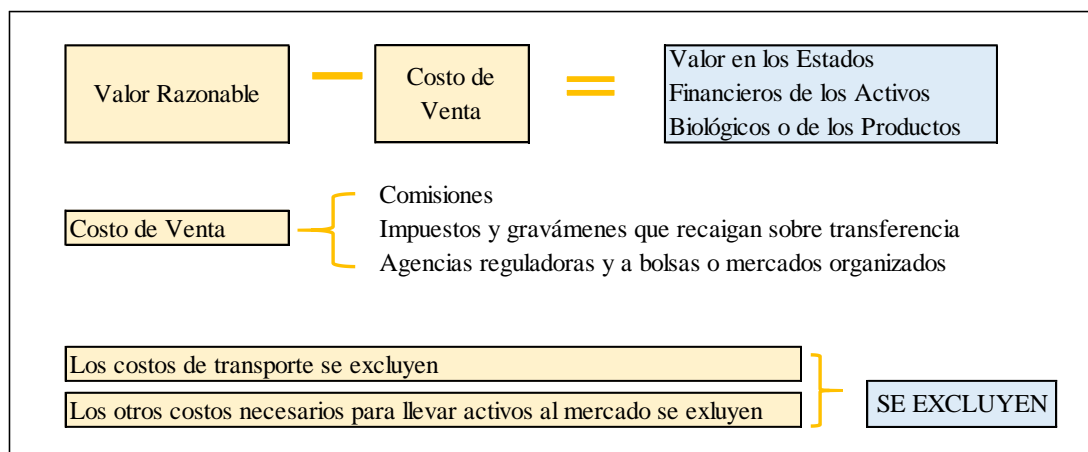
Valor Razonable − Costo de Venta = Valor en los Estados Financieros de los Activos Biológicos o de los Productos

Costo de Venta

Comisiones
Impuestos y gravámenes que recaigan sobre transferencia
Agencias reguladoras y a bolsas o mercados organizados

Los costos de transporte se excluyen
Los otros costos necesarios para llevar activos al mercado se exluyen

SE EXCLUYEN